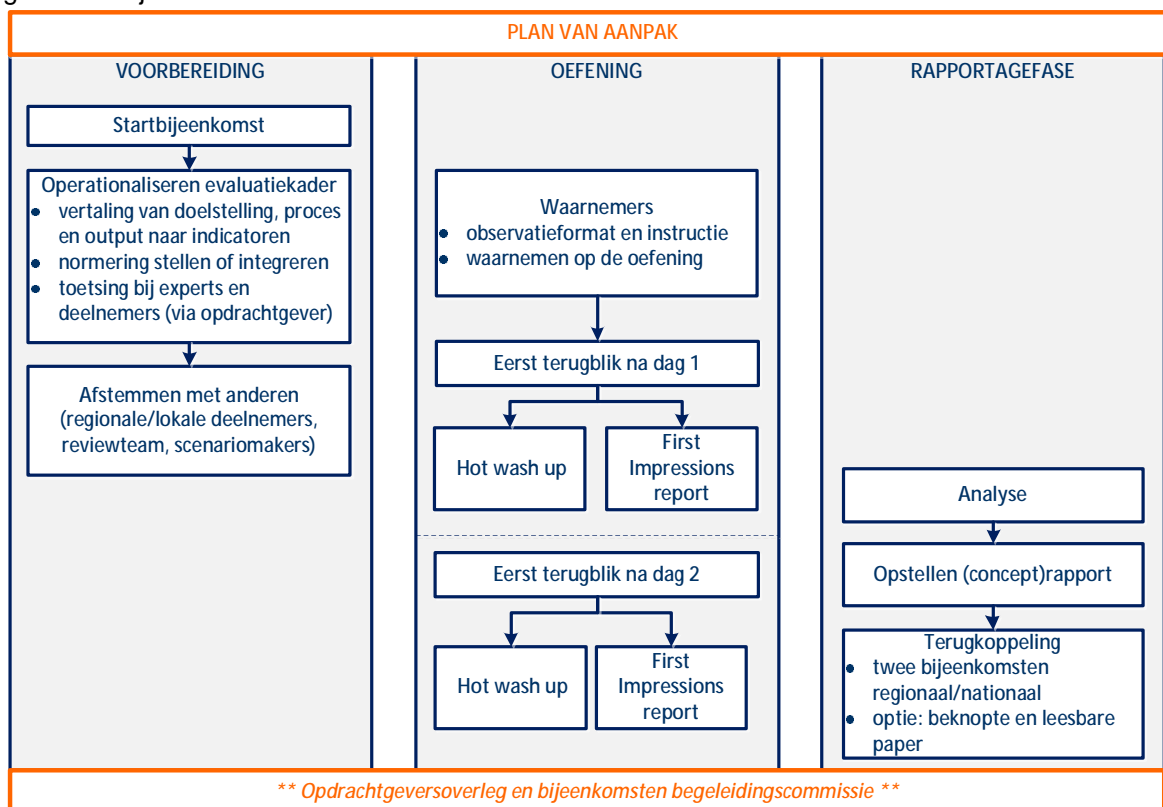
PLAN VAN AANPAK

VOORBEREIDING

Startbijeenkomst

Operationaliseren evaluatiekader
- vertaling van doelstelling, proces en output naar indicatoren
- normering stellen of integreren
- toetsing bij experts en deelnemers (via opdrachtgever)

Afstemmen met anderen (regionale/lokale deelnemers, reviewteam, scenariomakers)

OEFENING

Waarnemers
- observatieformat en instructie
- waarnemen op de oefening

Eerst terugblik na dag 1

Hot wash up

First Impressions report

Eerst terugblik na dag 2

Hot wash up

First Impressions report

RAPPORTAGEFASE

Analyse

Opstellen (concept)rapport

Terugkoppeling
- twee bijeenkomsten regionaal/nationaal
- optie: beknopte en leesbare paper

** Opdrachtgeversoverleg en bijeenkomsten begeleidingscommissie **